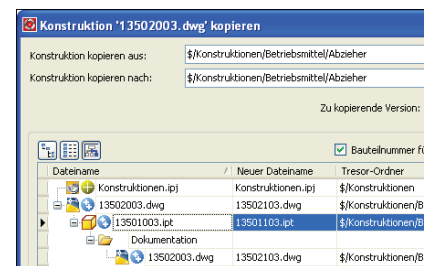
Konstruktion '13502003.dwg' kopieren

Konstruktion kopieren aus: $/Konstruktionen/Betriebsmittel/Abzieher

Konstruktion kopieren nach: $/Konstruktionen/Betriebsmittel/Abzieher

Zu kopierende Version:

Bauteilnummer fü

| Dateiname | Neuer Dateiname | Tresor-Ordner |
|---|---|---|
| Konstruktionen.ipj | Konstruktionen.ipj | $/Konstruktionen |
| 13502003.dwg | 13502103.dwg | $/Konstruktionen/B |
| 13501003.ipt | 13501103.ipt | $/Konstruktionen/B |
| Dokumentation | | |
| 13502003.dwg | 13502103.dwg | $/Konstruktionen/B |